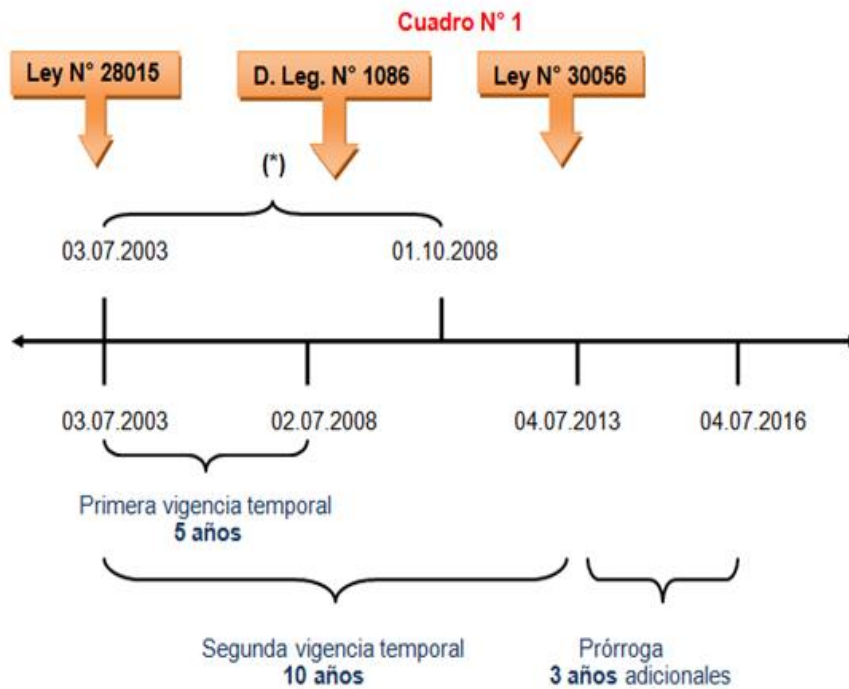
Cuadro N° 1

Ley N° 28015

D. Leg. N° 1086

Ley N° 30056

(*)

03.07.2003

01.10.2008

03.07.2003

02.07.2008

04.07.2013

04.07.2016

Primera vigencia temporal
5 años

Segunda vigencia temporal
10 años

Prórroga
3 años adicionales